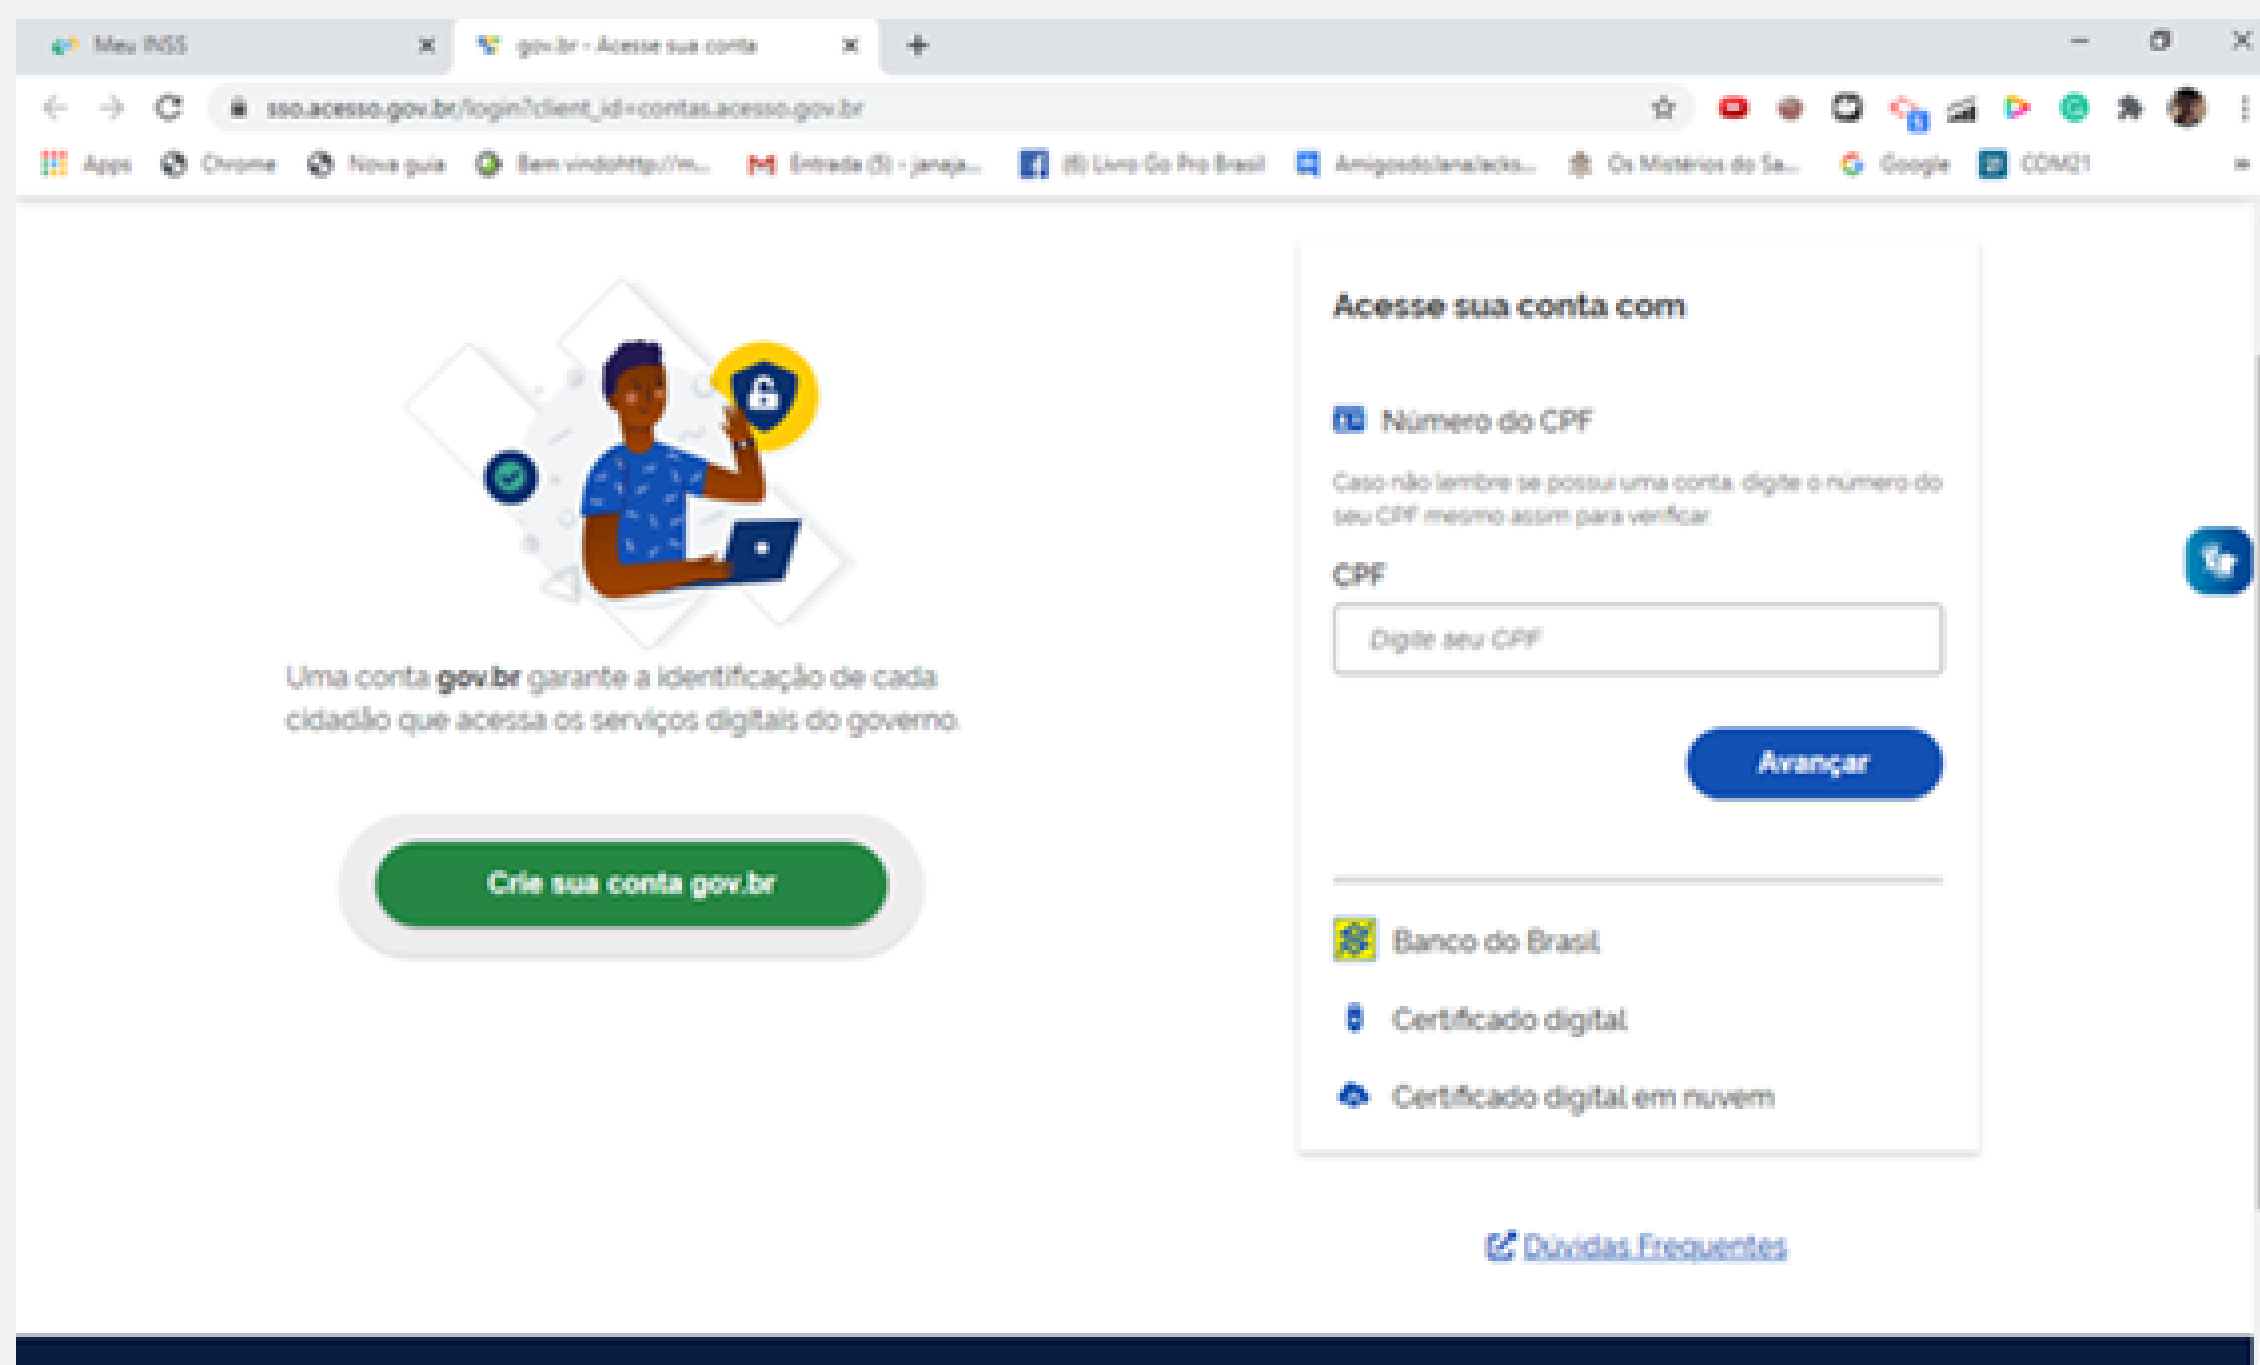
Meu INSS
gov.br - Acesse sua conta
sso.acesso.gov.br/login?client_id=contas.acesso.gov.br
Apps Chrome Nova guia Bem vindohttp://m... Entrada (3) - janaja... (8) Livro Go Pro Brasil Amigosdolanalecks... Os Mistérios do Sa... Google COM21

Uma conta gov.br garante a identificação de cada cidadão que acessa os serviços digitais do governo.

Crie sua conta gov.br

Acesse sua conta com

Número do CPF

Caso não lembre se possui uma conta, digite o numero do seu CPF mesmo assim para verificar

CPF

Digite seu CPF

Avançar

Banco do Brasil

Certificado digital

Certificado digital em nuvem

Dúvidas Frequentes